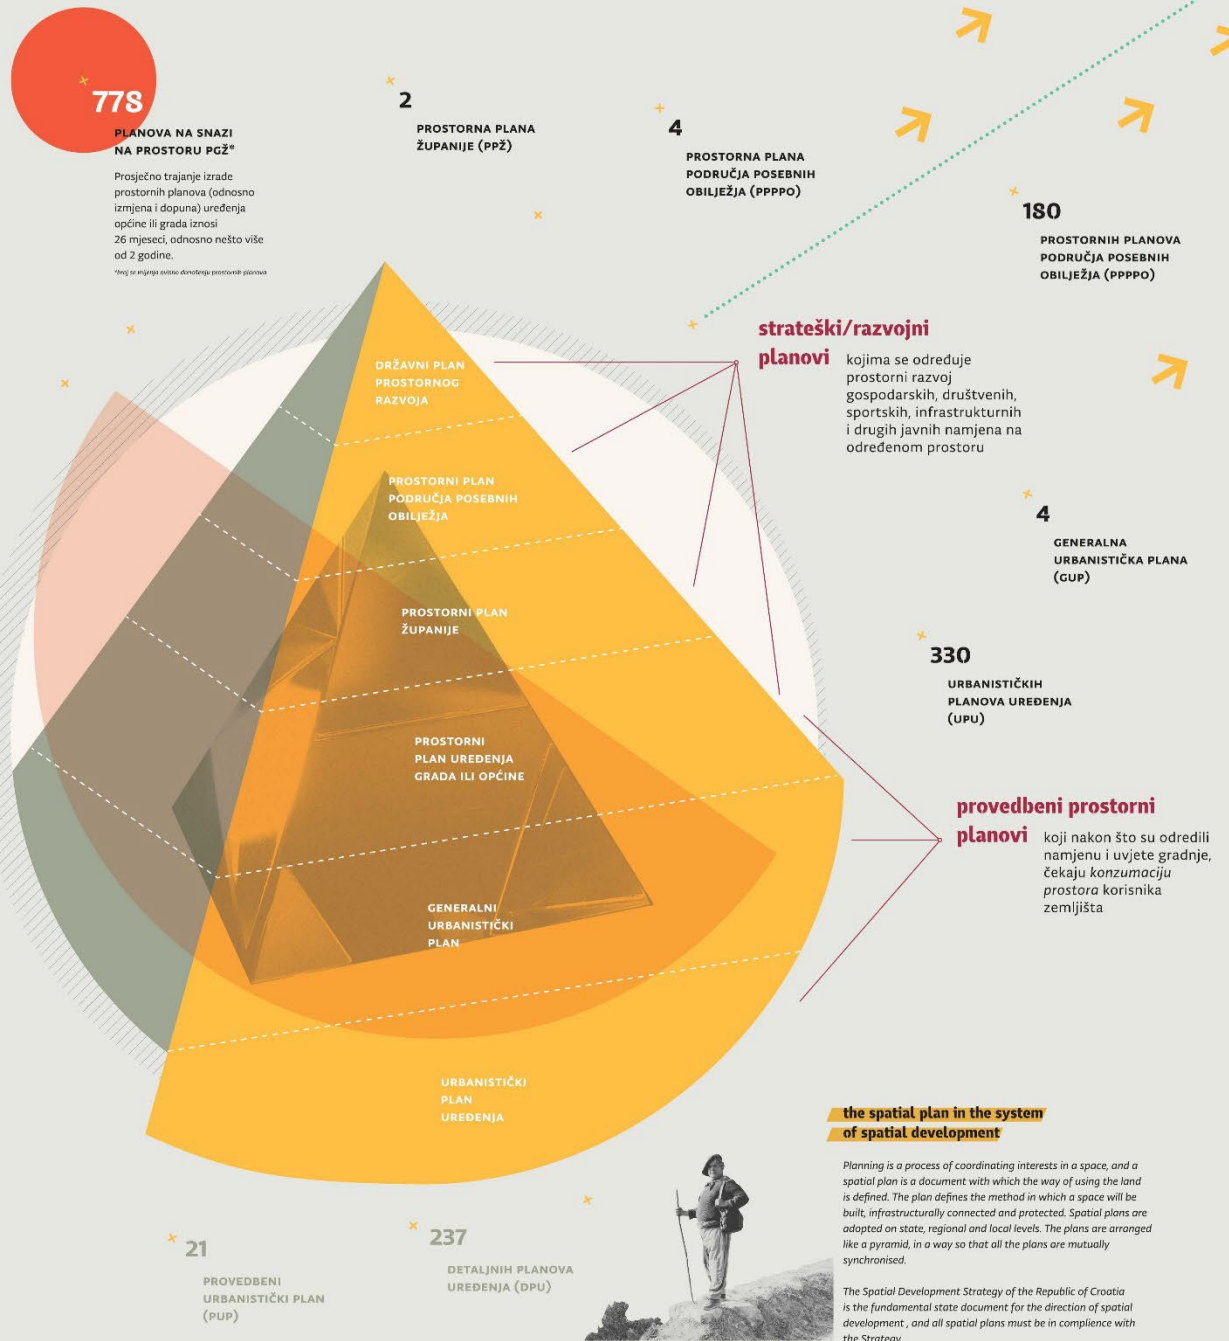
778

PLANOVA NA SNAZI NA PROSTORU PGŽ*

Prosječno trajanje izrade prostornih planova (odnosno izmjena i dopuna) uređenja općine ili grada iznosi 26 mjeseci, odnosno nešto više od 2 godine.

*broj se mijenja ovisno donošenju prostornih planova

2

PROSTORNA PLANA ŽUPANIJE (PPŽ)

4

PROSTORNA PLANA PODRUČJA POSEBNIH OBILJEŽJA (PPPPO)

180

PROSTORNIH PLANOVA PODRUČJA POSEBNIH OBILJEŽJA (PPPPO)

strateški/razvojni planovi kojima se određuje prostorni razvoj gospodarskih, društvenih, sportskih, infrastrukturnih i drugih javnih namjena na određenom prostoru

4

GENERALNA URBANISTIČKA PLANA (GUP)

330

URBANISTIČKIH PLANOVA UREĐENJA (UPU)

provedbeni prostorni planovi koji nakon što su odredili namjenu i uvjete gradnje, čekaju konzumaciju prostora korisnika zemljišta

DRŽAVNI PLAN PROSTORNOG RAZVOJA

PROSTORNI PLAN PODRUČJA POSEBNIH OBILJEŽJA

PROSTORNI PLAN ŽUPANIJE

PROSTORNI PLAN UREĐENJA GRADA ILI OPĆINE

GENERALNI URBANISTIČKI PLAN

URBANISTIČKI PLAN UREĐENJA

the spatial plan in the system of spatial development

Planning is a process of coordinating interests in a space, and a spatial plan is a document with which the way of using the land is defined. The plan defines the method in which a space will be built, infrastructurally connected and protected. Spatial plans are adopted on state, regional and local levels. The plans are arranged like a pyramid, in a way so that all the plans are mutually synchronised.

The Spatial Development Strategy of the Republic of Croatia is the fundamental state document for the direction of spatial development , and all spatial plans must be in complience with the Strategy

21

PROVEDBENI URBANISTIČKI PLAN (PUP)

237

DETALJNIH PLANOVA UREĐENJA (DPU)